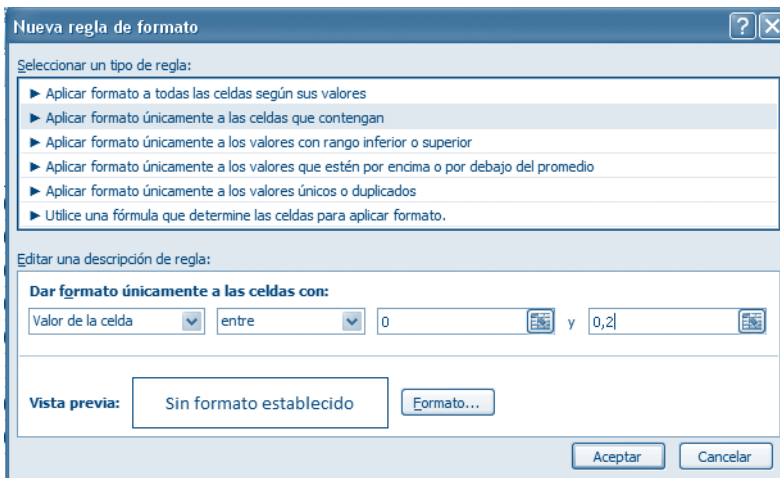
Nueva regla de formato

Seleccionar un tipo de regla:

► Aplicar formato a todas las celdas según sus valores
► Aplicar formato únicamente a las celdas que contengan
► Aplicar formato únicamente a los valores con rango inferior o superior
► Aplicar formato únicamente a los valores que estén por encima o por debajo del promedio
► Aplicar formato únicamente a los valores únicos o duplicados
► Utilice una fórmula que determine las celdas para aplicar formato.

Editar una descripción de regla:

Dar formato únicamente a las celdas con:

Valor de la celda | entre | 0 | y | 0,2

Vista previa: Sin formato establecido | Formato...

Aceptar | Cancelar